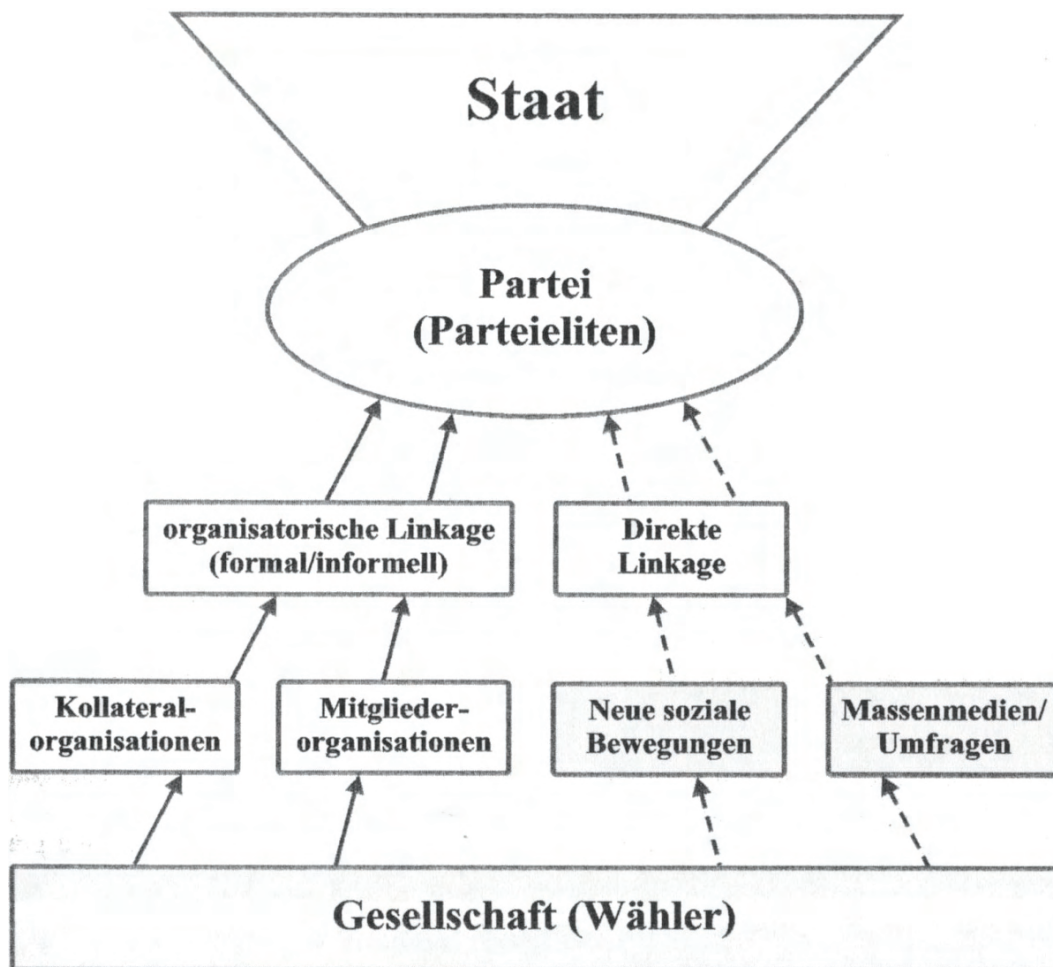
Staat

Partei
(Parteieliten)

organisatorische Linkage
(formal/informell)

Direkte
Linkage

Kollateral-
organisationen

Mitglieder-
organisationen

Neue soziale
Bewegungen

Massenmedien/
Umfragen

Gesellschaft (Wähler)